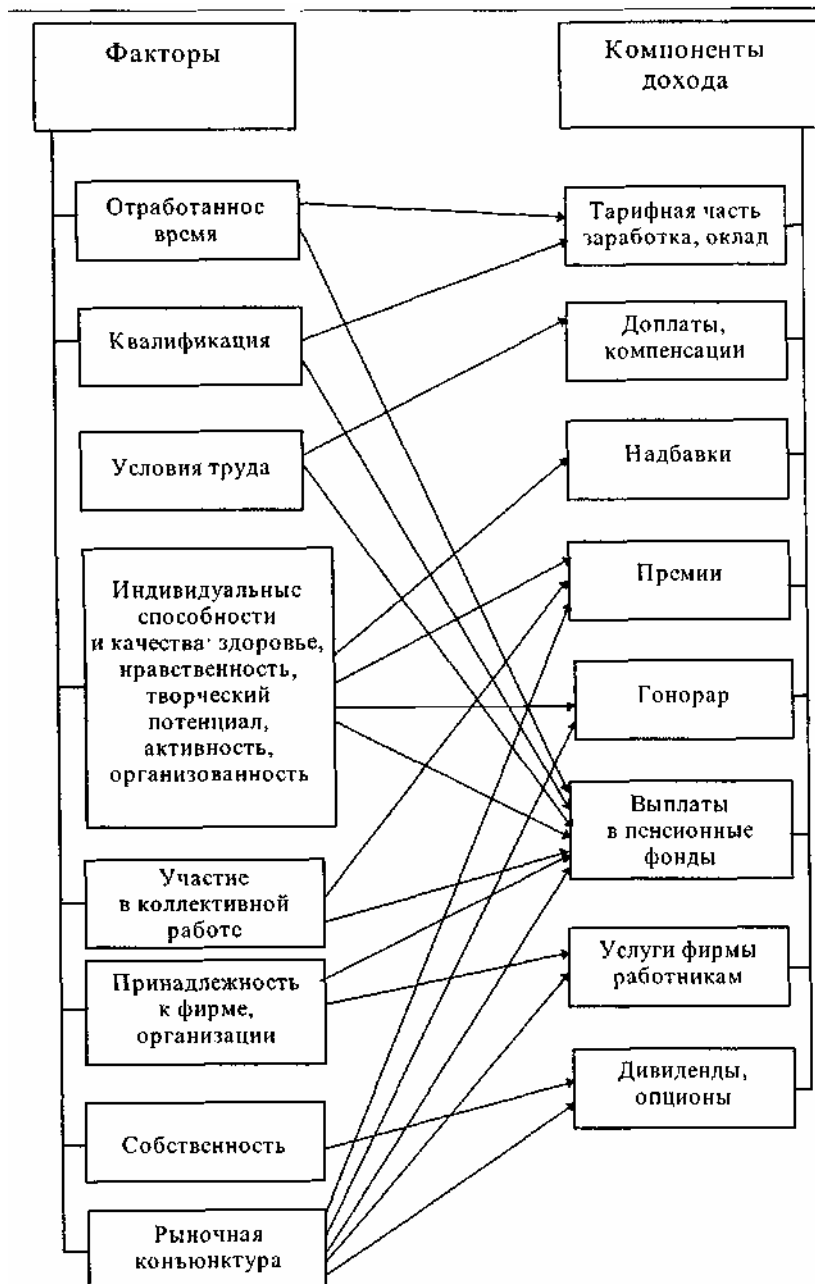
Факторы

Компоненты дохода

Отработанное время

Квалификация

Условия труда

Индивидуальные способности и качества' здоровье, нравственность, творческий потенциал, активность, организованность

Участие в коллективной работе

Принадлежность к фирме, организации

Собственность

Рыночная конъюнктура

Тарифная часть заработка, оклад

Доплаты, компенсации

Надбавки

Премии

Гонорар

Выплаты в пенсионные фонды

Услуги фирмы работникам

Дивиденды, опционы